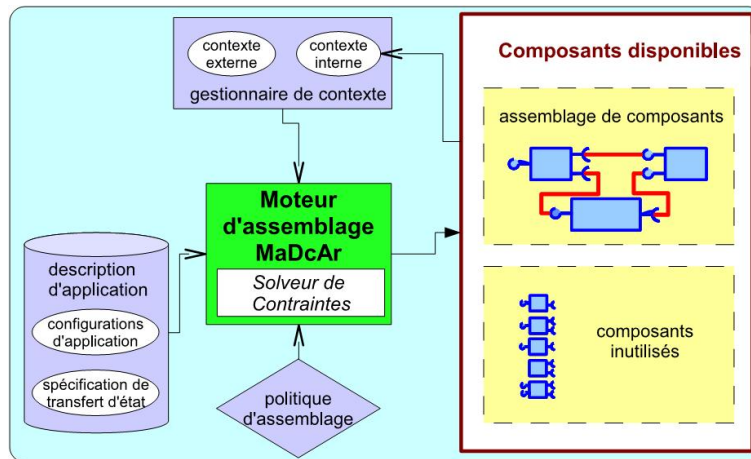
contexte externe

contexte interne

gestionnaire de contexte

Composants disponibles

assemblage de composants

Moteur d'assemblage MaDcAr

Solveur de Contraintes

description d'application

configurations d'application

spécification de transfert d'état

politique d'assemblage

composants inutilisés